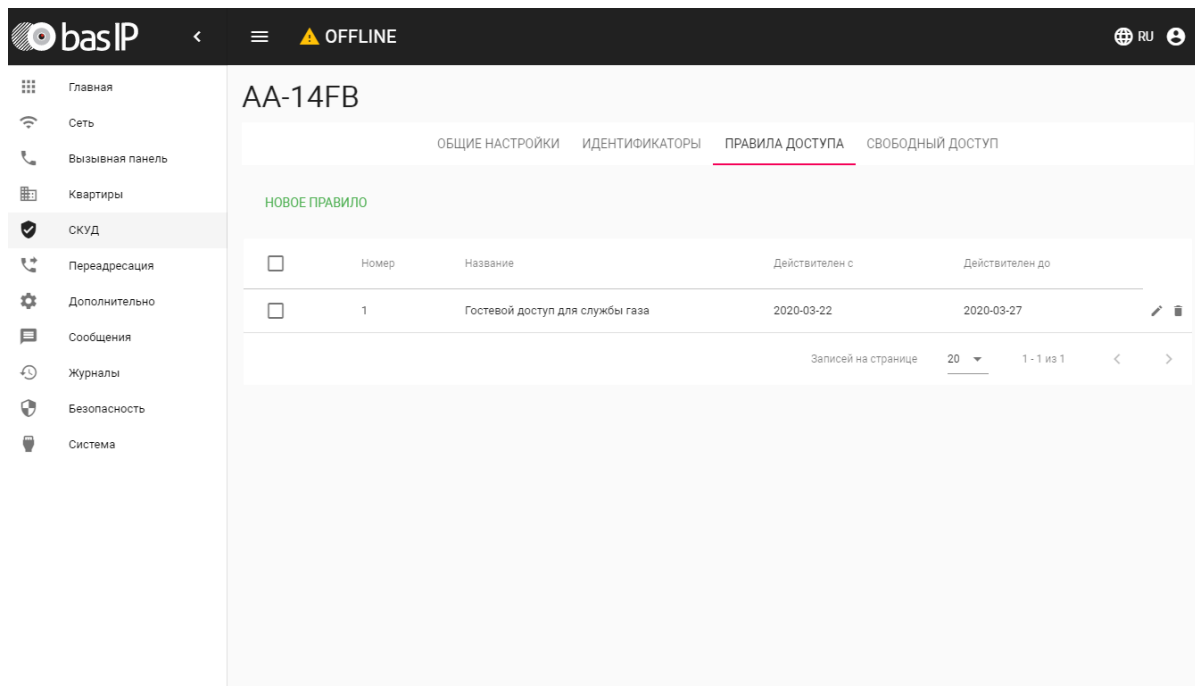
bas IP

OFFLINE

RU

Главная
Сеть
Вызывная панель
Квартиры
СКУД
Переадресация
Дополнительно
Сообщения
Журналы
Безопасность
Система

AA-14FB

ОБЩИЕ НАСТРОЙКИ ИДЕНТИФИКАТОРЫ ПРАВИЛА ДОСТУПА СВОБОДНЫЙ ДОСТУП

НОВОЕ ПРАВИЛО

| | Номер | Название | Действителен с | Действителен до |
|---|---|---|---|---|
| | 1 | Гостевой доступ для службы газа | 2020-03-22 | 2020-03-27 |

Записей на странице 20 1 - 1 из 1